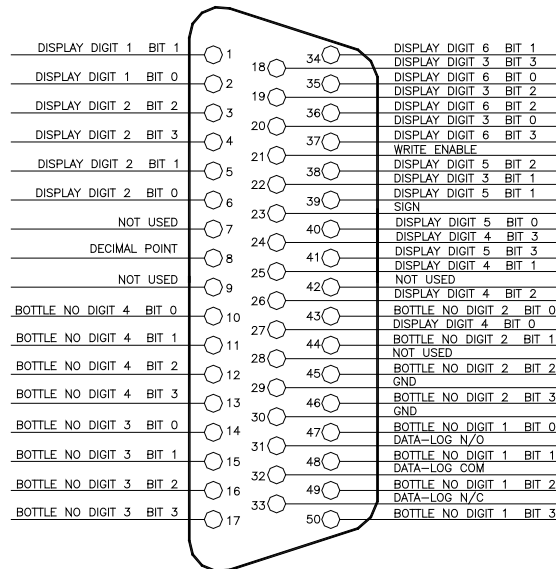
DISPLAY DIGIT 1 BIT 1 1
DISPLAY DIGIT 1 BIT 0 2
DISPLAY DIGIT 2 BIT 2 3
DISPLAY DIGIT 2 BIT 3 4
DISPLAY DIGIT 2 BIT 1 5
DISPLAY DIGIT 2 BIT 0 6
NOT USED 7
DECIMAL POINT 8
NOT USED 9
BOTTLE NO DIGIT 4 BIT 0 10
BOTTLE NO DIGIT 4 BIT 1 11
BOTTLE NO DIGIT 4 BIT 2 12
BOTTLE NO DIGIT 4 BIT 3 13
BOTTLE NO DIGIT 3 BIT 0 14
BOTTLE NO DIGIT 3 BIT 1 15
BOTTLE NO DIGIT 3 BIT 2 16
BOTTLE NO DIGIT 3 BIT 3 17

18 DISPLAY DIGIT 3 BIT 3
19 DISPLAY DIGIT 3 BIT 2
20 DISPLAY DIGIT 3 BIT 0
21 WRITE ENABLE
22 DISPLAY DIGIT 3 BIT 1
23 SIGN
24 DISPLAY DIGIT 4 BIT 3
25 DISPLAY DIGIT 4 BIT 1
26 NOT USED
27 DISPLAY DIGIT 4 BIT 0
28 NOT USED
29 GND
30 GND
31 DATA–LOG N/O
32 DATA–LOG COM
33 DATA–LOG N/C

34 DISPLAY DIGIT 6 BIT 1
35 DISPLAY DIGIT 6 BIT 0
36 DISPLAY DIGIT 6 BIT 2
37 DISPLAY DIGIT 6 BIT 3
38 DISPLAY DIGIT 5 BIT 2
39 DISPLAY DIGIT 5 BIT 1
40 DISPLAY DIGIT 5 BIT 0
41 DISPLAY DIGIT 5 BIT 3
42 DISPLAY DIGIT 4 BIT 2
43 BOTTLE NO DIGIT 2 BIT 0
44 BOTTLE NO DIGIT 2 BIT 1
45 BOTTLE NO DIGIT 2 BIT 2
46 BOTTLE NO DIGIT 2 BIT 3
47 BOTTLE NO DIGIT 1 BIT 0
48 BOTTLE NO DIGIT 1 BIT 1
49 BOTTLE NO DIGIT 1 BIT 2
50 BOTTLE NO DIGIT 1 BIT 3